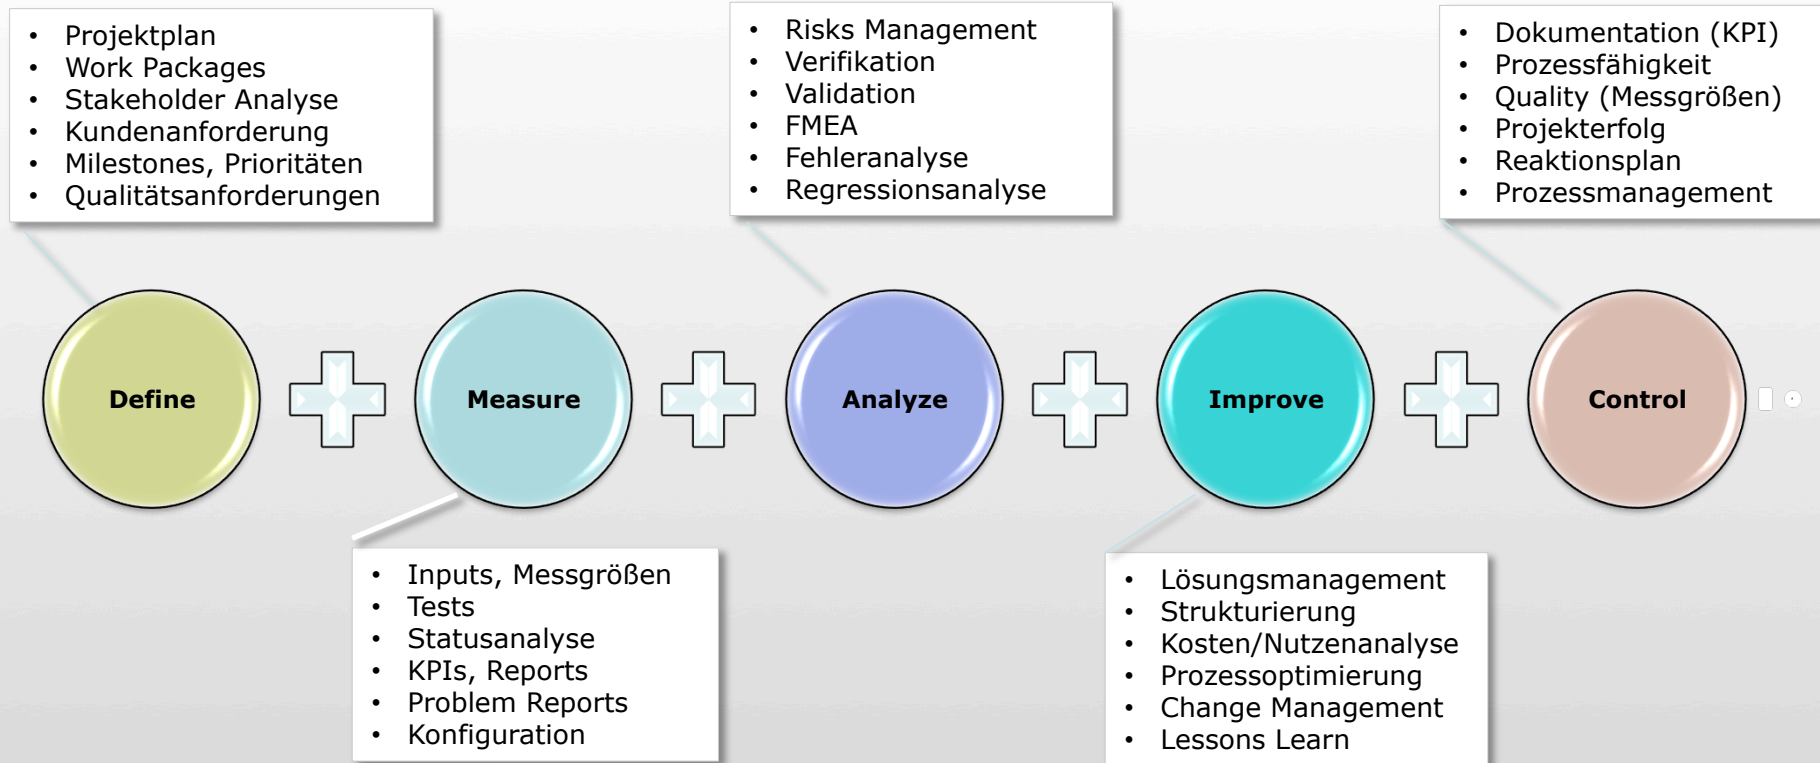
- Projektplan
- Work Packages
- Stakeholder Analyse
- Kundenanforderung
- Milestones, Prioritäten
- Qualitätsanforderungen

- Risks Management
- Verifikation
- Validation
- FMEA
- Fehleranalyse
- Regressionsanalyse

- Dokumentation (KPI)
- Prozessfähigkeit
- Quality (Messgrößen)
- Projekterfolg
- Reaktionsplan
- Prozessmanagement

Define

Measure

Analyze

Improve

Control

- Inputs, Messgrößen
- Tests
- Statusanalyse
- KPIs, Reports
- Problem Reports
- Konfiguration

- Lösungsmanagement
- Strukturierung
- Kosten/Nutzenanalyse
- Prozessoptimierung
- Change Management
- Lessons Learn